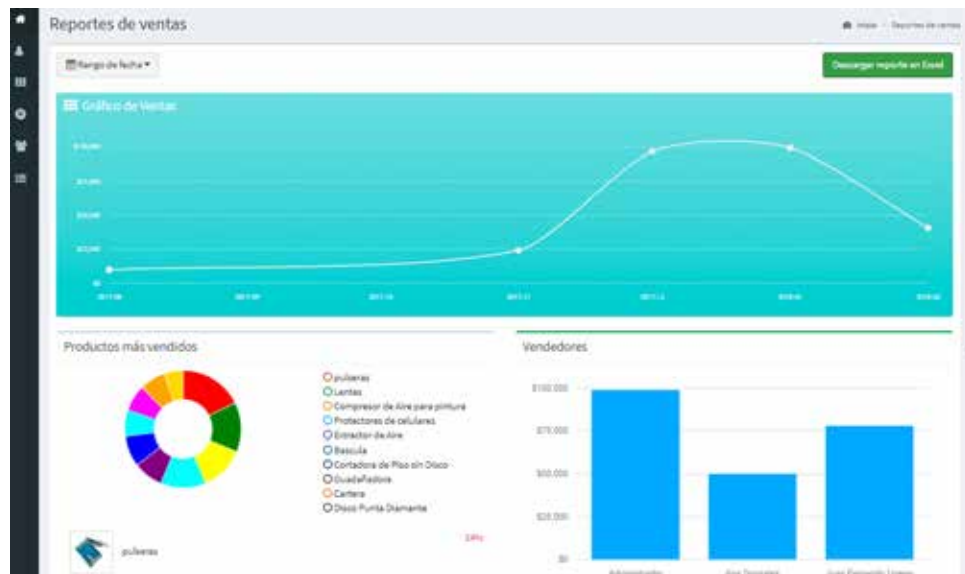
Reportes de ventas

Inicio > Reportes de ventas

Rango de fecha ▾

Descargar reporte en Excel

Gráfico de Ventas

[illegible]

Productos más vendidos

pulseras
Lentes
Compresor de Aire para pintura
Protectores de celulares
Extractor de Aire
Bascula
Cortadora de Piso sin Disco
Guadañadora
Cartera
Disco Punta Diamante

pulseras

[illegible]

Vendedores

$100.000
$75.000
$50.000
$25.000
$0